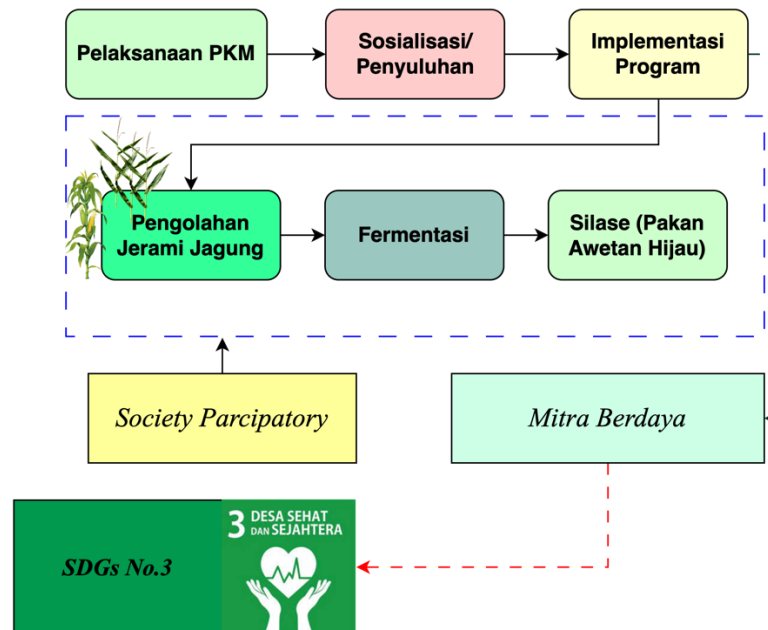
Pelaksanaan PKM

Sosialisasi/ Penyuluhan

Implementasi Program

Pengolahan Jerami Jagung

Fermentasi

Silase (Pakan Awetan Hijau)

Society Parcipatory

Mitra Berdaya

SDGs No.3

3 DESA SEHAT DAN SEJAHTERA